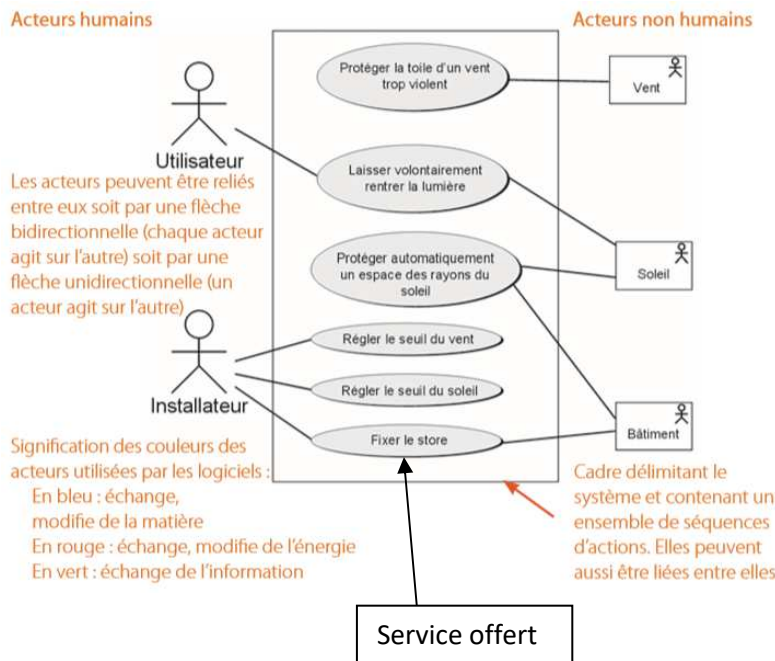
Acteurs humains

Acteurs non humains

Protéger la toile d'un vent trop violent

Vent

Utilisateur

Laisser volontairement rentrer la lumière

Les acteurs peuvent être reliés entre eux soit par une flèche bidirectionnelle (chaque acteur agit sur l'autre) soit par une flèche unidirectionnelle (un acteur agit sur l'autre)

Protéger automatiquement un espace des rayons du soleil

Soleil

Régler le seuil du vent

Installateur

Régler le seuil du soleil

Bâtiment

Fixer le store

Signification des couleurs des acteurs utilisées par les logiciels :
En bleu : échange, modifie de la matière
En rouge : échange, modifie de l'énergie
En vert : échange de l'information

Cadre délimitant le système et contenant un ensemble de séquences d'actions. Elles peuvent aussi être liées entre elles

Service offert